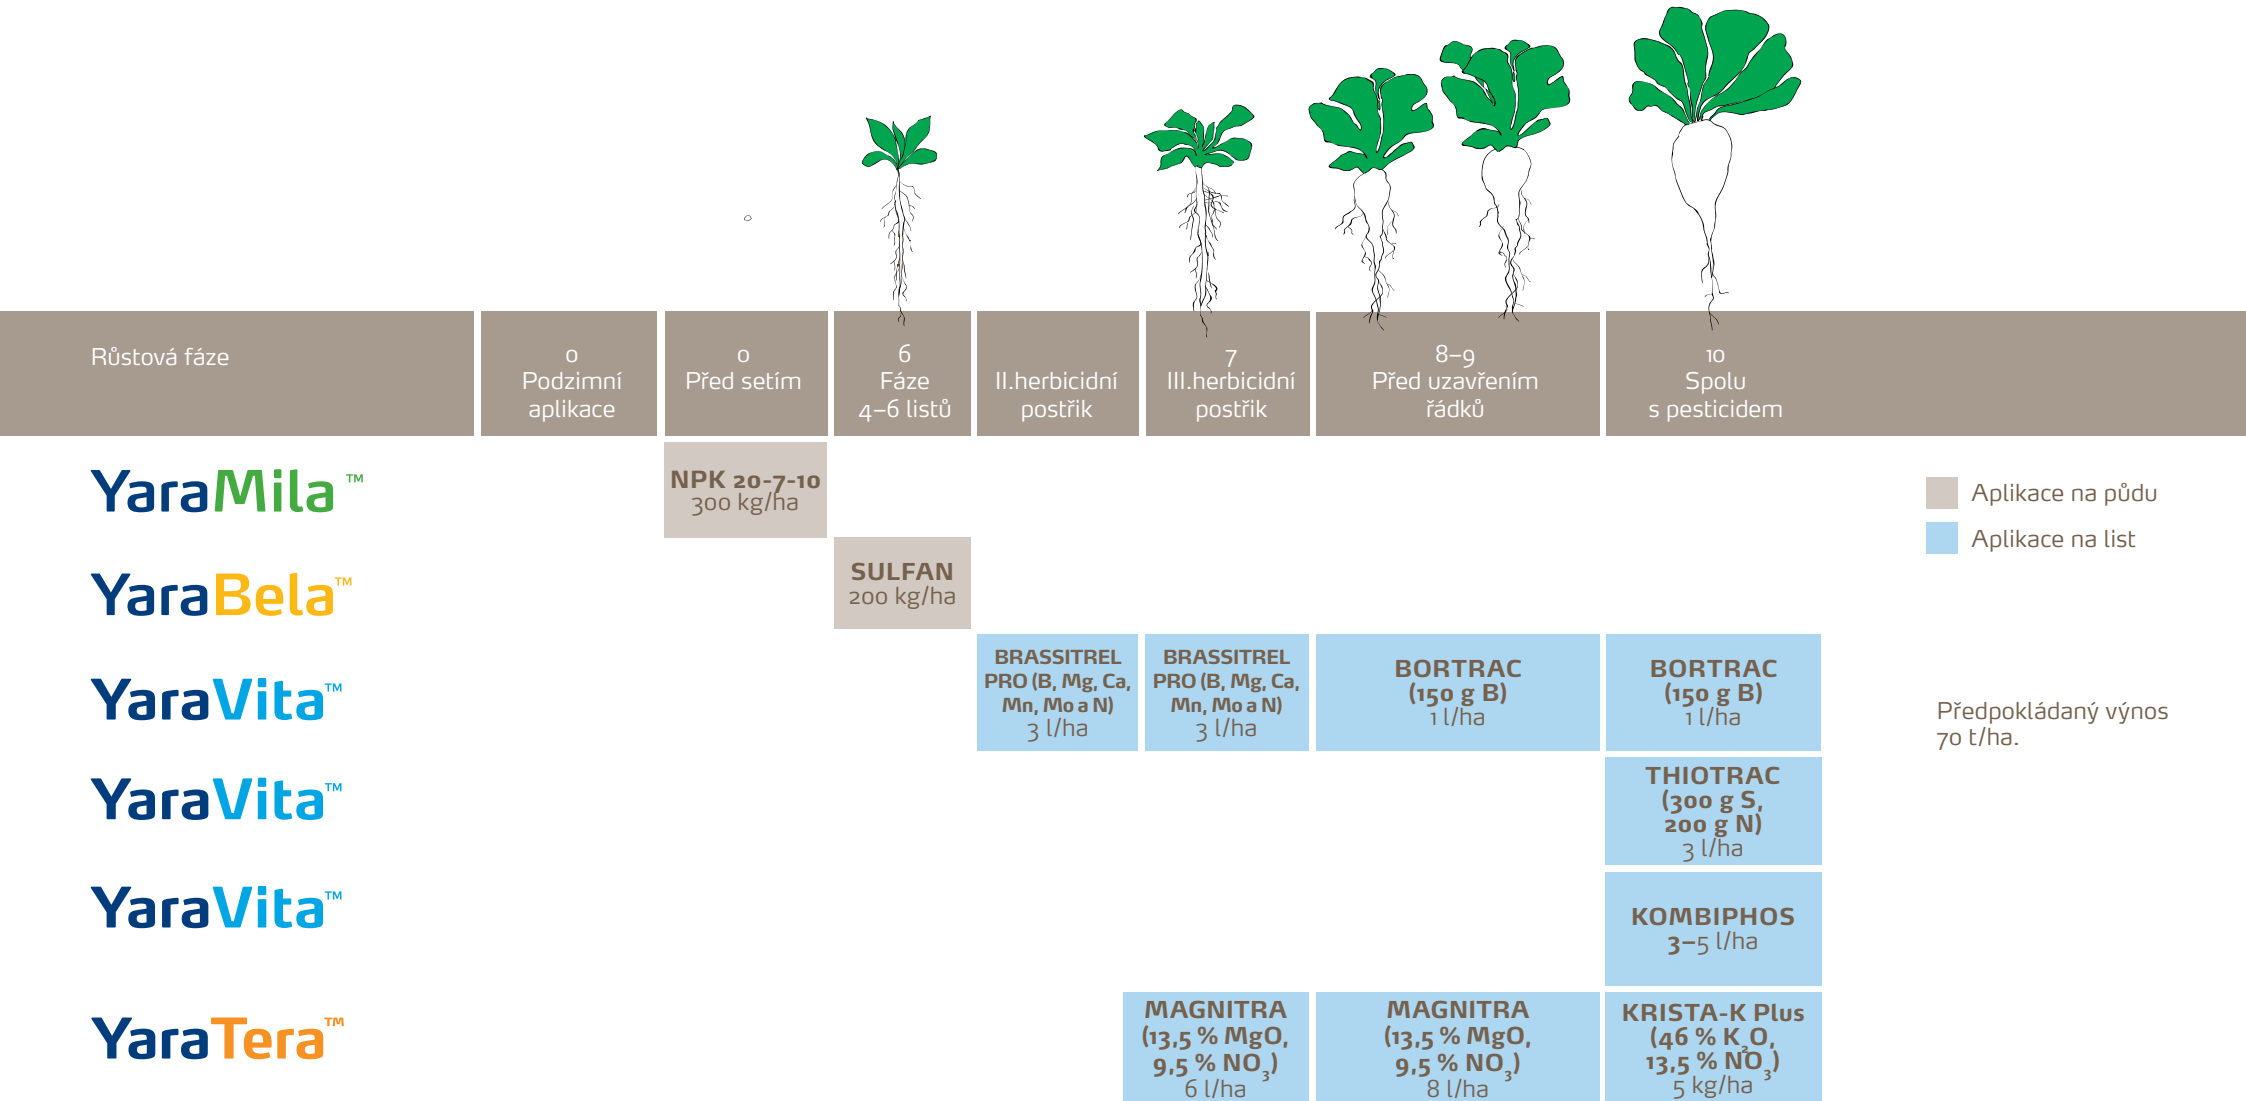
| Růstová fáze | 0 Podzimní aplikace | 0 Před setím | 6 Fáze 4–6 listů | II.herbicidní postřik | 7 III.herbicidní postřik | 8–9 Před uzavřením řádků | 10 Spolu s pesticidem |
|---|---|---|---|---|---|---|---|
| YaraMila™ | | NPK 20-7-10 300 kg/ha | | | | | |
| YaraBela™ | | | SULFAN 200 kg/ha | | | | |
| YaraVita™ | | | | BRASSITREL PRO (B, Mg, Ca, Mn, Mo a N) 3 l/ha | BRASSITREL PRO (B, Mg, Ca, Mn, Mo a N) 3 l/ha | BORTRAC (150 g B) 1 l/ha | BORTRAC (150 g B) 1 l/ha |
| YaraVita™ | | | | | | | THIOTRAC (300 g S, 200 g N) 3 l/ha |
| YaraVita™ | | | | | | | KOMBIPHOS 3–5 l/ha |
| YaraTera™ | | | | | MAGNITRA (13,5 % MgO, 9,5 % $NO_3$) 6 l/ha | MAGNITRA (13,5 % MgO, 9,5 % $NO_3$) 8 l/ha | KRISTA-K Plus (46 % $K_2O$, 13,5 % $NO_3$) 5 kg/ha |

Aplikace na půdu
Aplikace na list

Předpokládaný výnos 70 t/ha.